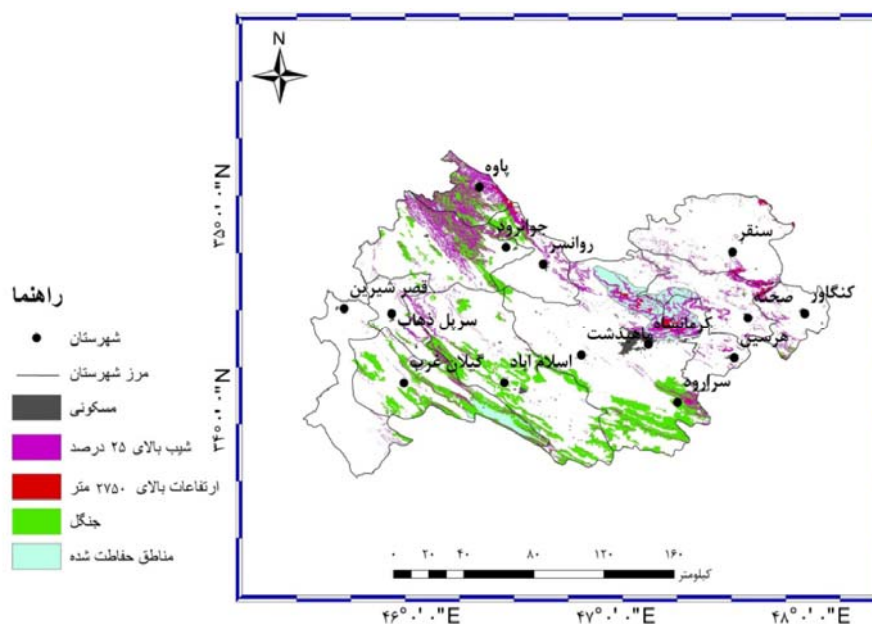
N

۳۵°۰'۰"N

۳۴°۰'۰"N

پاوه
جوانرود
روانسر
سنقر
کنگاور
صحنه
قصر شیرین
سرپل ذهاب
کرمانشاه
ماهیدشت
هرسین
گیلان غرب
اسلام آباد
سرارود

راهنما
شهرستان
مرز شهرستان
مسکونی
شیب بالای ۲۵ درصد
ارتفاعات بالای ۲۷۵۰ متر
جنگل
مناطق حفاظت شده

۰ ۲۰ ۴۰ ۸۰ ۱۲۰ ۱۶۰
کیلومتر

۴۶°۰'۰"E
۴۷°۰'۰"E
۴۸°۰'۰"E